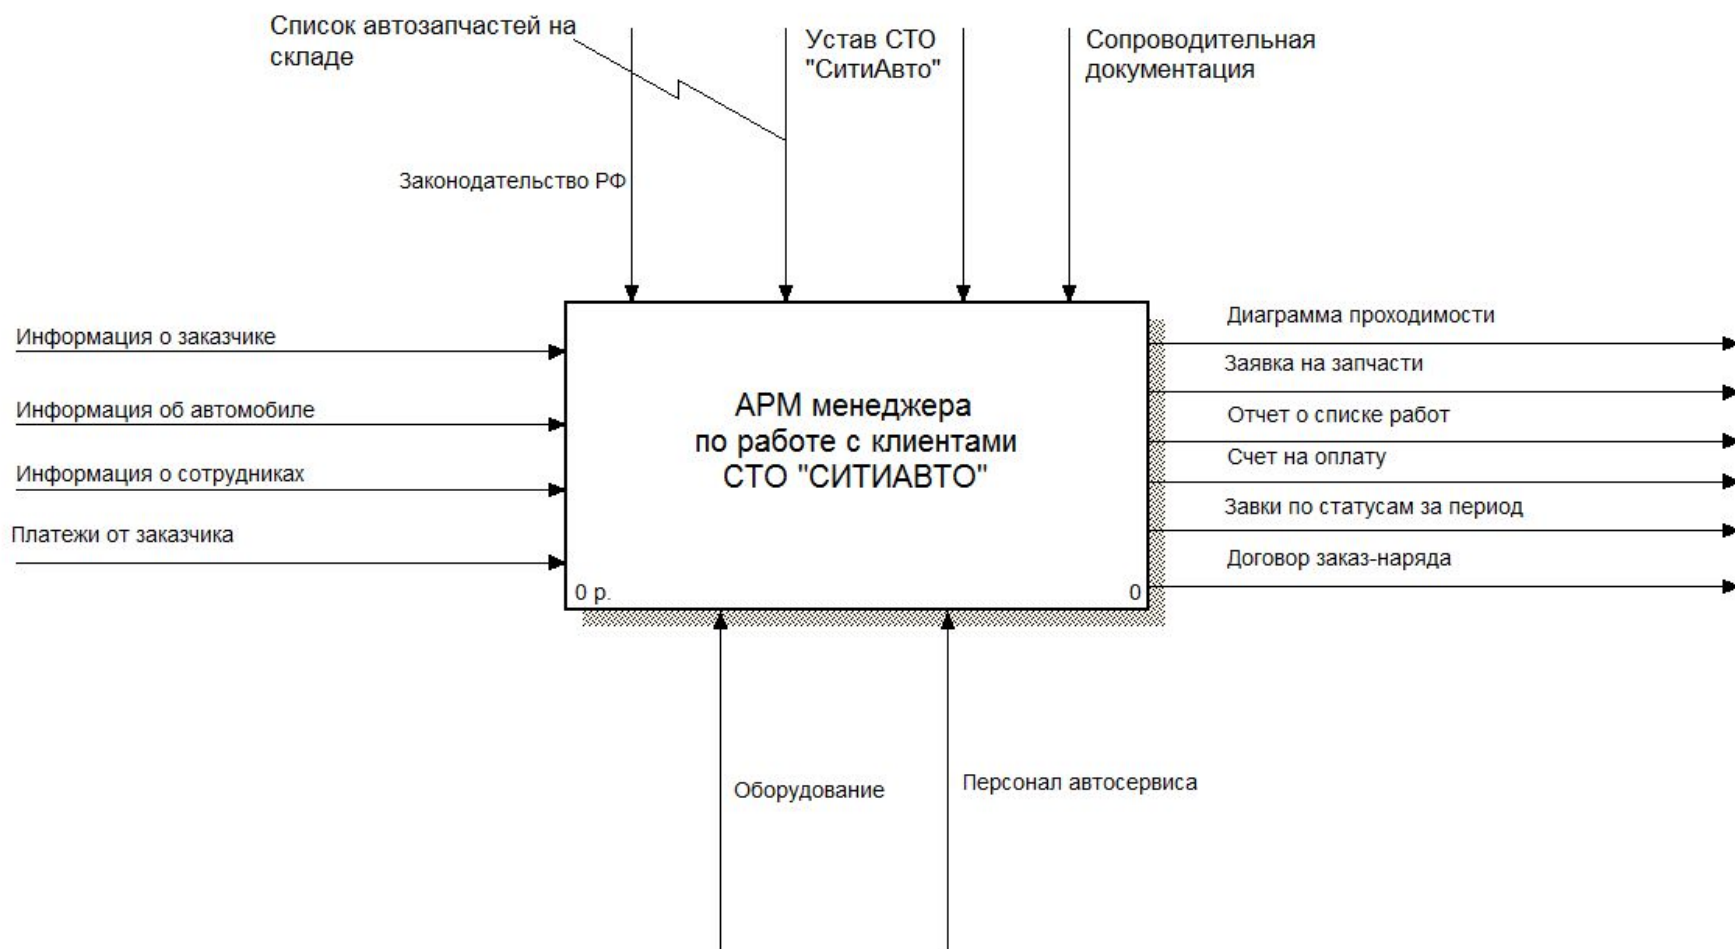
Список автозапчастей на складе

Устав СТО "СитиАвто"

Сопроводительная документация

Законодательство РФ

Информация о заказчике

Информация об автомобиле

Информация о сотрудниках

Платежи от заказчика

АРМ менеджера по работе с клиентами СТО "СИТИАВТО"

0 р.

0

Диаграмма проходимости

Заявка на запчасти

Отчет о списке работ

Счет на оплату

Завки по статусам за период

Договор заказ-наряда

Оборудование

Персонал автосервиса